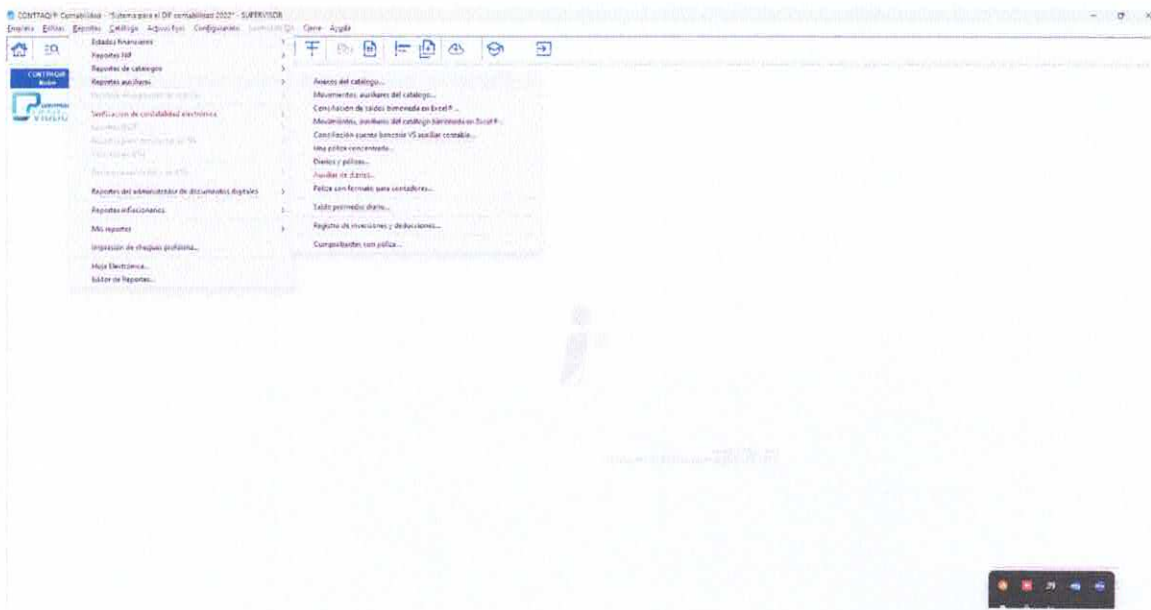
CONTPAQi® Contabilidad - "Sistema para el DIF contabilidad 2022" - SUPERVISOR
Empresa Edición Reportes Catálogo Adquisi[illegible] Configuración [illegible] Cierre Ayuda

CONTPAQi Boton
VIDEO

Estados financieros
Reportes NIF
Reportes de catálogos
Reportes auxiliares
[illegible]
Verificación de contabilidad electrónica
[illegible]
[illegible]
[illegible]
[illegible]
Reportes del administrador de documentos digitales
Reportes inflacionarios
Mis reportes
Impresión de cheques póliza...
Hoja Electrónica...
Editor de Reportes...

Anexos del catálogo...
Movimientos, auxiliares del catálogo...
Conciliación de saldos bimoneda en Excel®...
Movimientos, auxiliares del catálogo bimoneda en Excel®...
Conciliación cuenta bancaria VS auxiliar contable...
Una póliza concentrada...
Diarios y pólizas...
Auxiliar de diarios...
Póliza con formato para contadores...
Saldo promedio diario...
Registro de inversiones y deducciones...
Comprobantes con póliza...

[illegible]